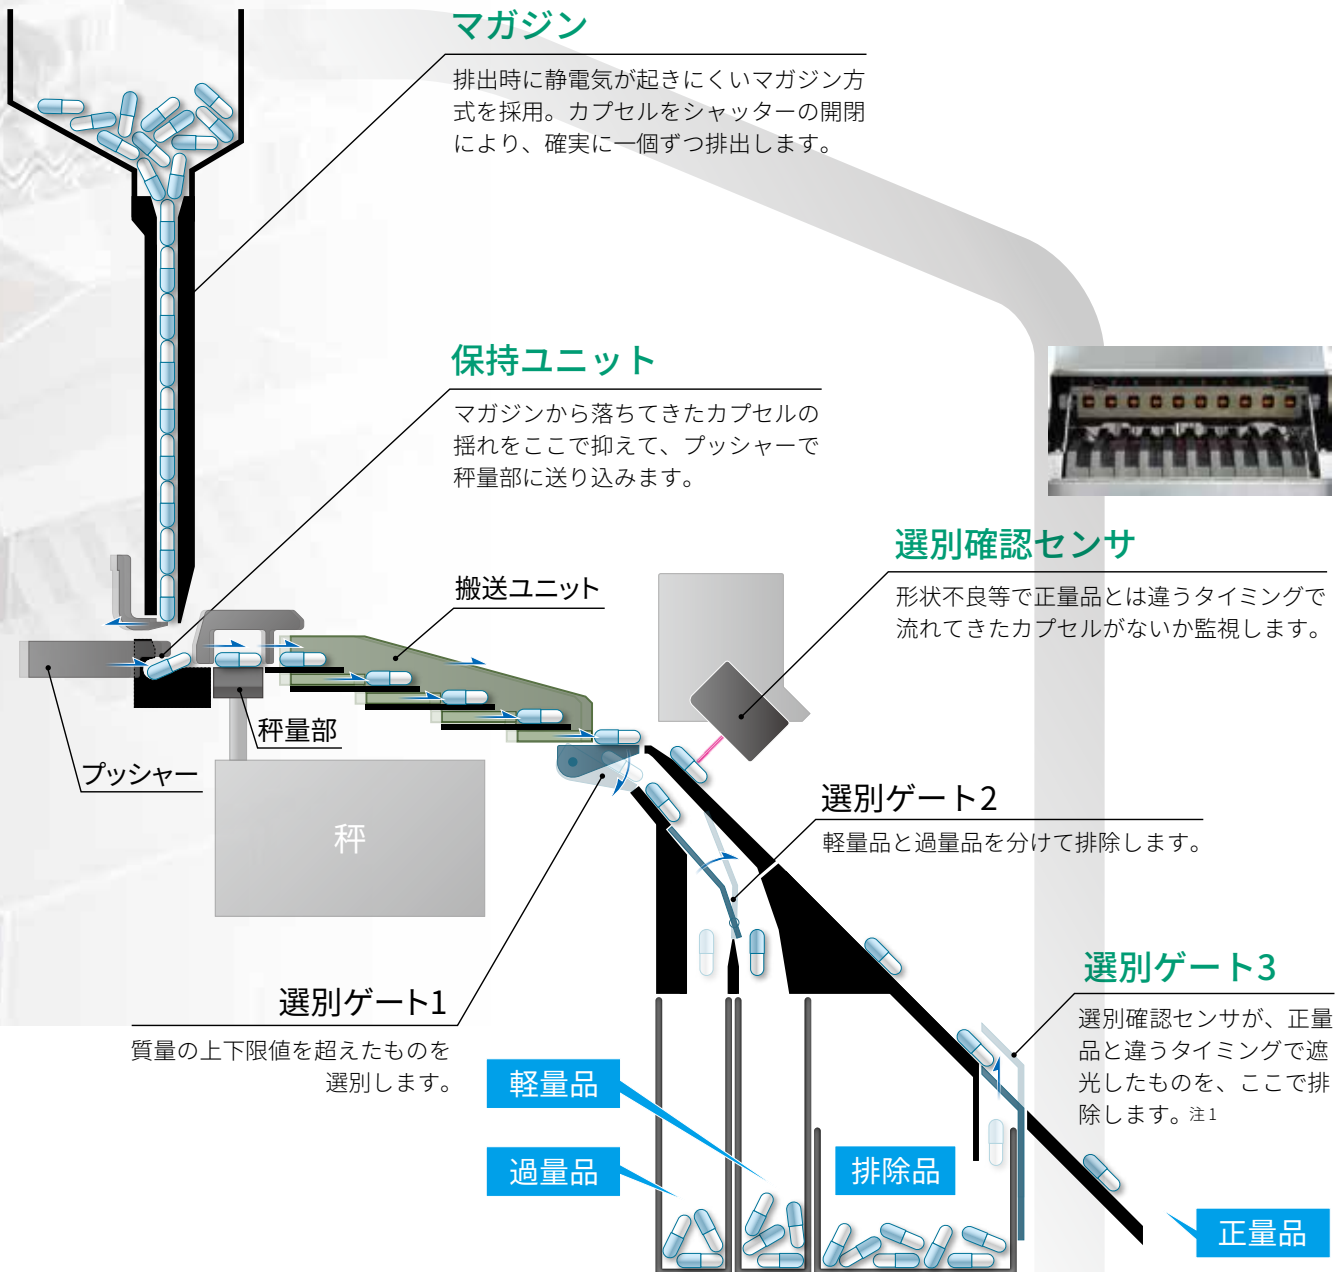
マガジン

排出時に静電気が起きにくいマガジン方式を採用。カプセルをシャッターの開閉により、確実に一個ずつ排出します。

保持ユニット

マガジンから落ちてきたカプセルの揺れをここで抑えて、プッシャーで秤量部に送り込みます。

搬送ユニット

選別確認センサ

形状不良等で正量品とは違うタイミングで流れてきたカプセルがないか監視します。

秤量部

プッシャー

秤

選別ゲート2

軽量品と過量品を分けて排除します。

選別ゲート3

選別確認センサが、正量品と違うタイミングで遮光したものを、ここで排除します。注1

選別ゲート1

質量の上下限値を超えたものを選別します。

軽量品

過量品

排除品

正量品